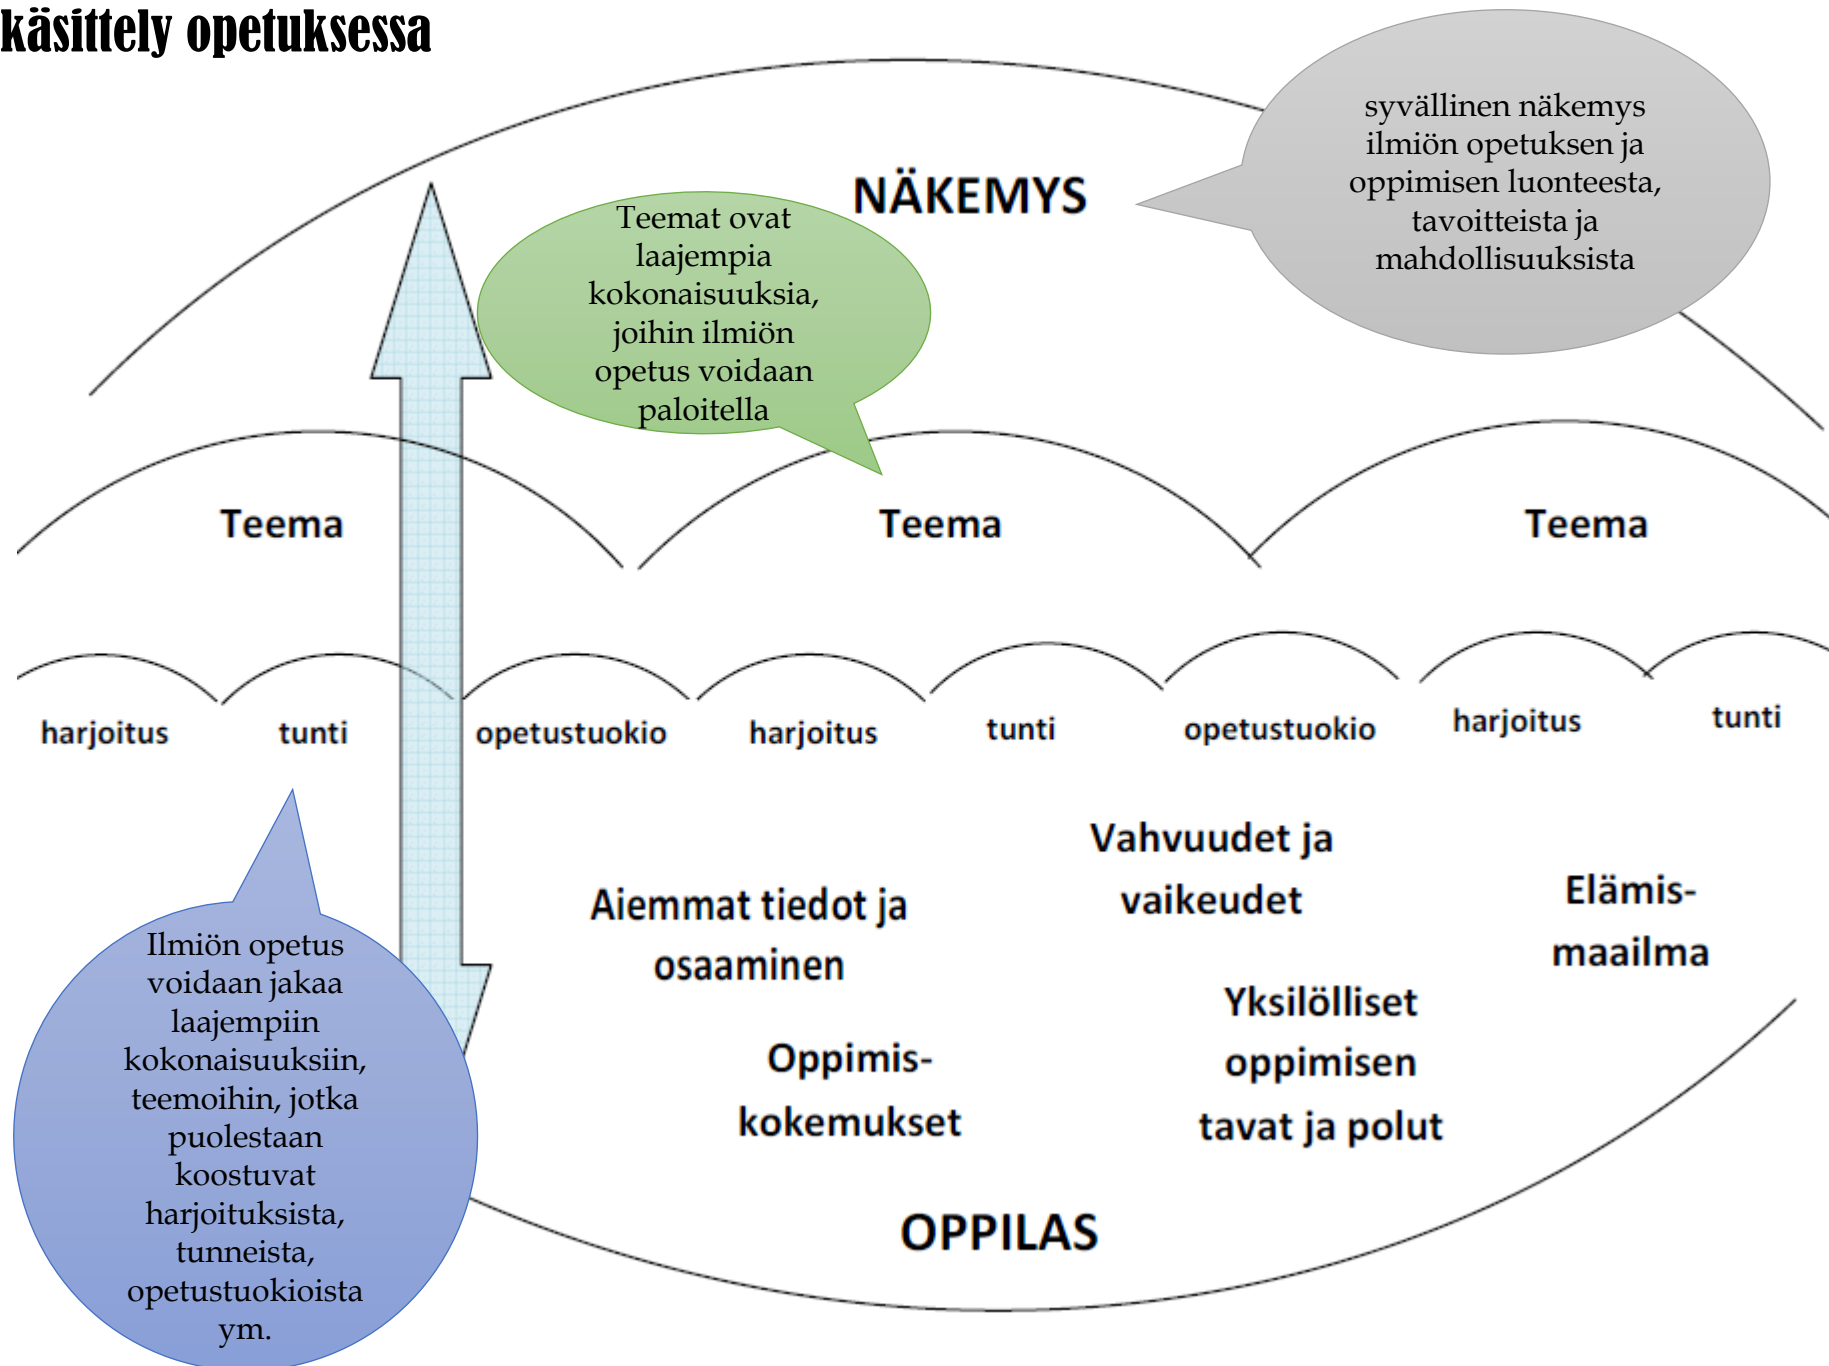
käsittely opetuksessa

syvällinen näkemys ilmiön opetuksen ja oppimisen luonteesta, tavoitteista ja mahdollisuuksista

NÄKEMYS

Teemat ovat laajempia kokonaisuuksia, joihin ilmiön opetus voidaan paloitella

Teema

Teema

Teema

harjoitus

tunti

opetustuokio

harjoitus

tunti

opetustuokio

harjoitus

tunti

Vahvuudet ja vaikeudet

Aiemmat tiedot ja osaaminen

Elämis-maailma

Yksilölliset oppimisen tavat ja polut

Oppimis-kokemukset

Ilmiön opetus voidaan jakaa laajempiin kokonaisuuksiin, teemoihin, jotka puolestaan koostuvat harjoituksista, tunneista, opetustuokioista ym.

OPPILAS